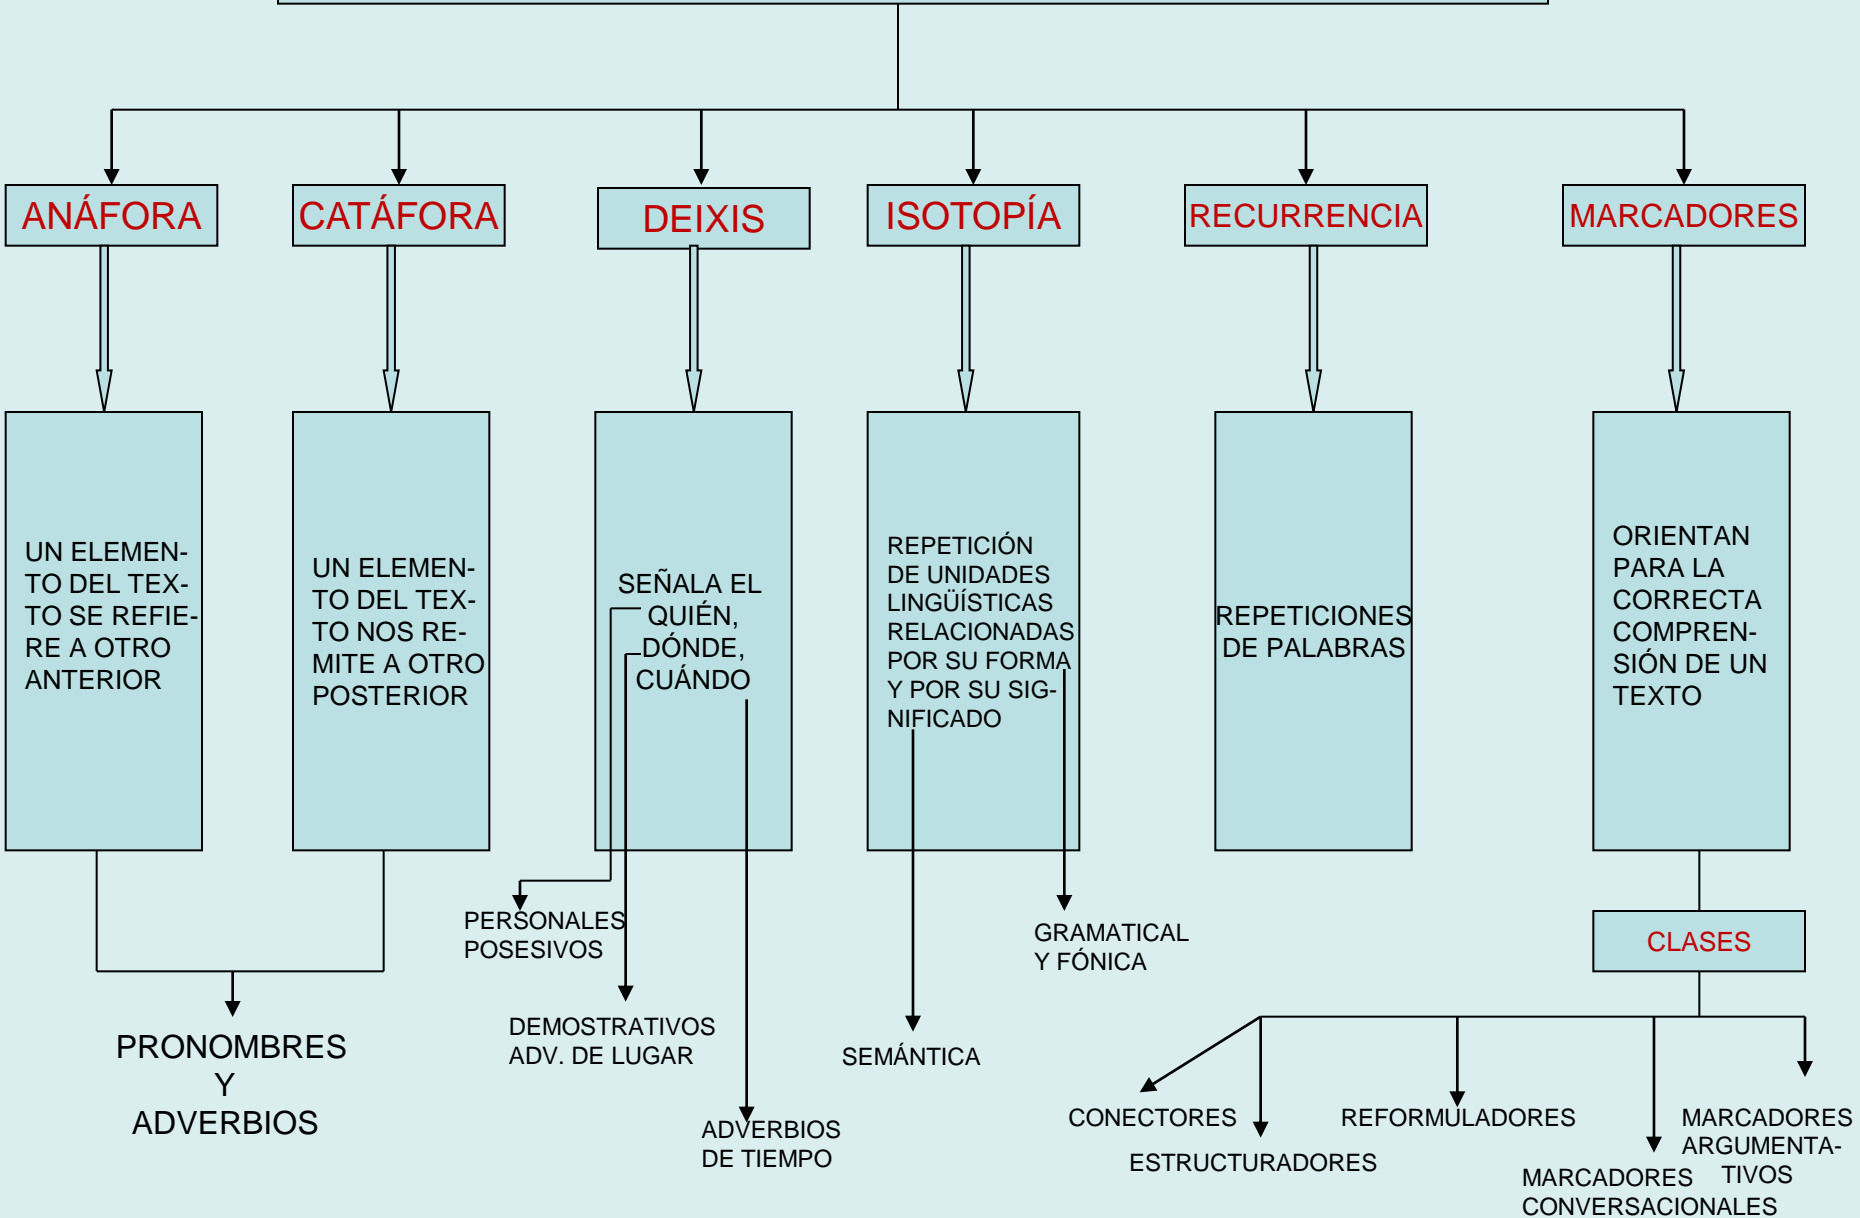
ANÁFORA

UN ELEMENTO DEL TEXTO SE REFIERE A OTRO ANTERIOR

CATÁFORA

UN ELEMENTO DEL TEXTO NOS REMITE A OTRO POSTERIOR

PRONOMBRES Y ADVERBIOS

DEIXIS

SEÑALA EL QUIÉN, DÓNDE, CUÁNDO

PERSONALES POSESIVOS

DEMOSTRATIVOS ADV. DE LUGAR

ADVERBIOS DE TIEMPO

ISOTOPÍA

REPETICIÓN DE UNIDADES LINGÜÍSTICAS RELACIONADAS POR SU FORMA Y POR SU SIGNIFICADO

SEMÁNTICA

GRAMATICAL Y FÓNICA

RECURRENCIA

REPETICIONES DE PALABRAS

MARCADORES

ORIENTAN PARA LA CORRECTA COMPRENSIÓN DE UN TEXTO

CLASES

CONECTORES

ESTRUCTURADORES

REFORMULADORES

MARCADORES CONVERSACIONALES

MARCADORES ARGUMENTATIVOS